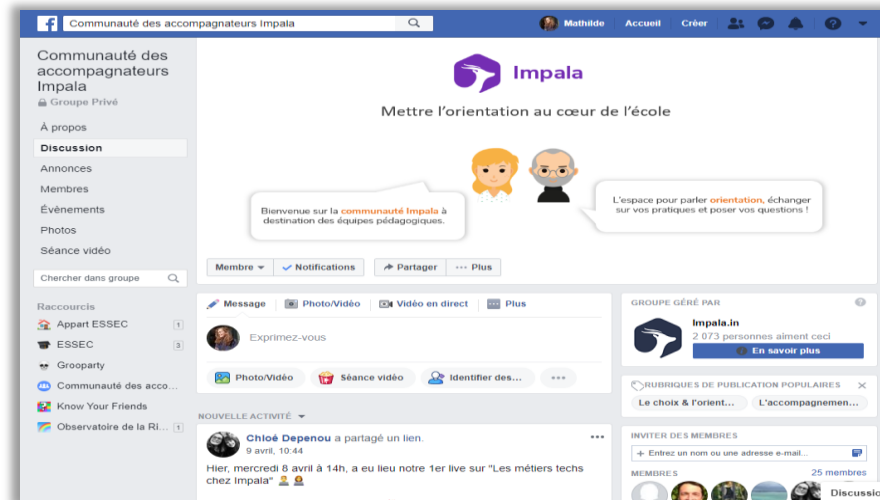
Communauté des accompagnateurs Impala

Mathilde Accueil Créer

Communauté des accompagnateurs Impala
Groupe Privé

À propos
Discussion
Annonces
Membres
Évènements
Photos
Séance vidéo

Chercher dans groupe

Raccourcis
Appart ESSEC 1
ESSEC 3
Grooparty
Communauté des acco...
Know Your Friends
Observatoire de la Ri... 1

Impala

Mettre l'orientation au cœur de l'école

Bienvenue sur la communauté Impala à destination des équipes pédagogiques.

L'espace pour parler orientation, échanger sur vos pratiques et poser vos questions !

Membre ▾ ✓ Notifications Partager ··· Plus

Message Photo/Vidéo Vidéo en direct Plus

Exprimez-vous

Photo/Vidéo Séance vidéo Identifier des... ···

NOUVELLE ACTIVITÉ

Chloé Depenou a partagé un lien.
9 avril, 10:44
Hier, mercredi 8 avril à 14h, a eu lieu notre 1er live sur "Les métiers techs chez Impala"

GROUPE GÉRÉ PAR
Impala.in
2 073 personnes aiment ceci
En savoir plus

RUBRIQUES DE PUBLICATION POPULAIRES
Le choix & l'orient... L'accompagnemen...

INVITER DES MEMBRES
+ Entrez un nom ou une adresse e-mail...

MEMBRES 25 membres

Discussio